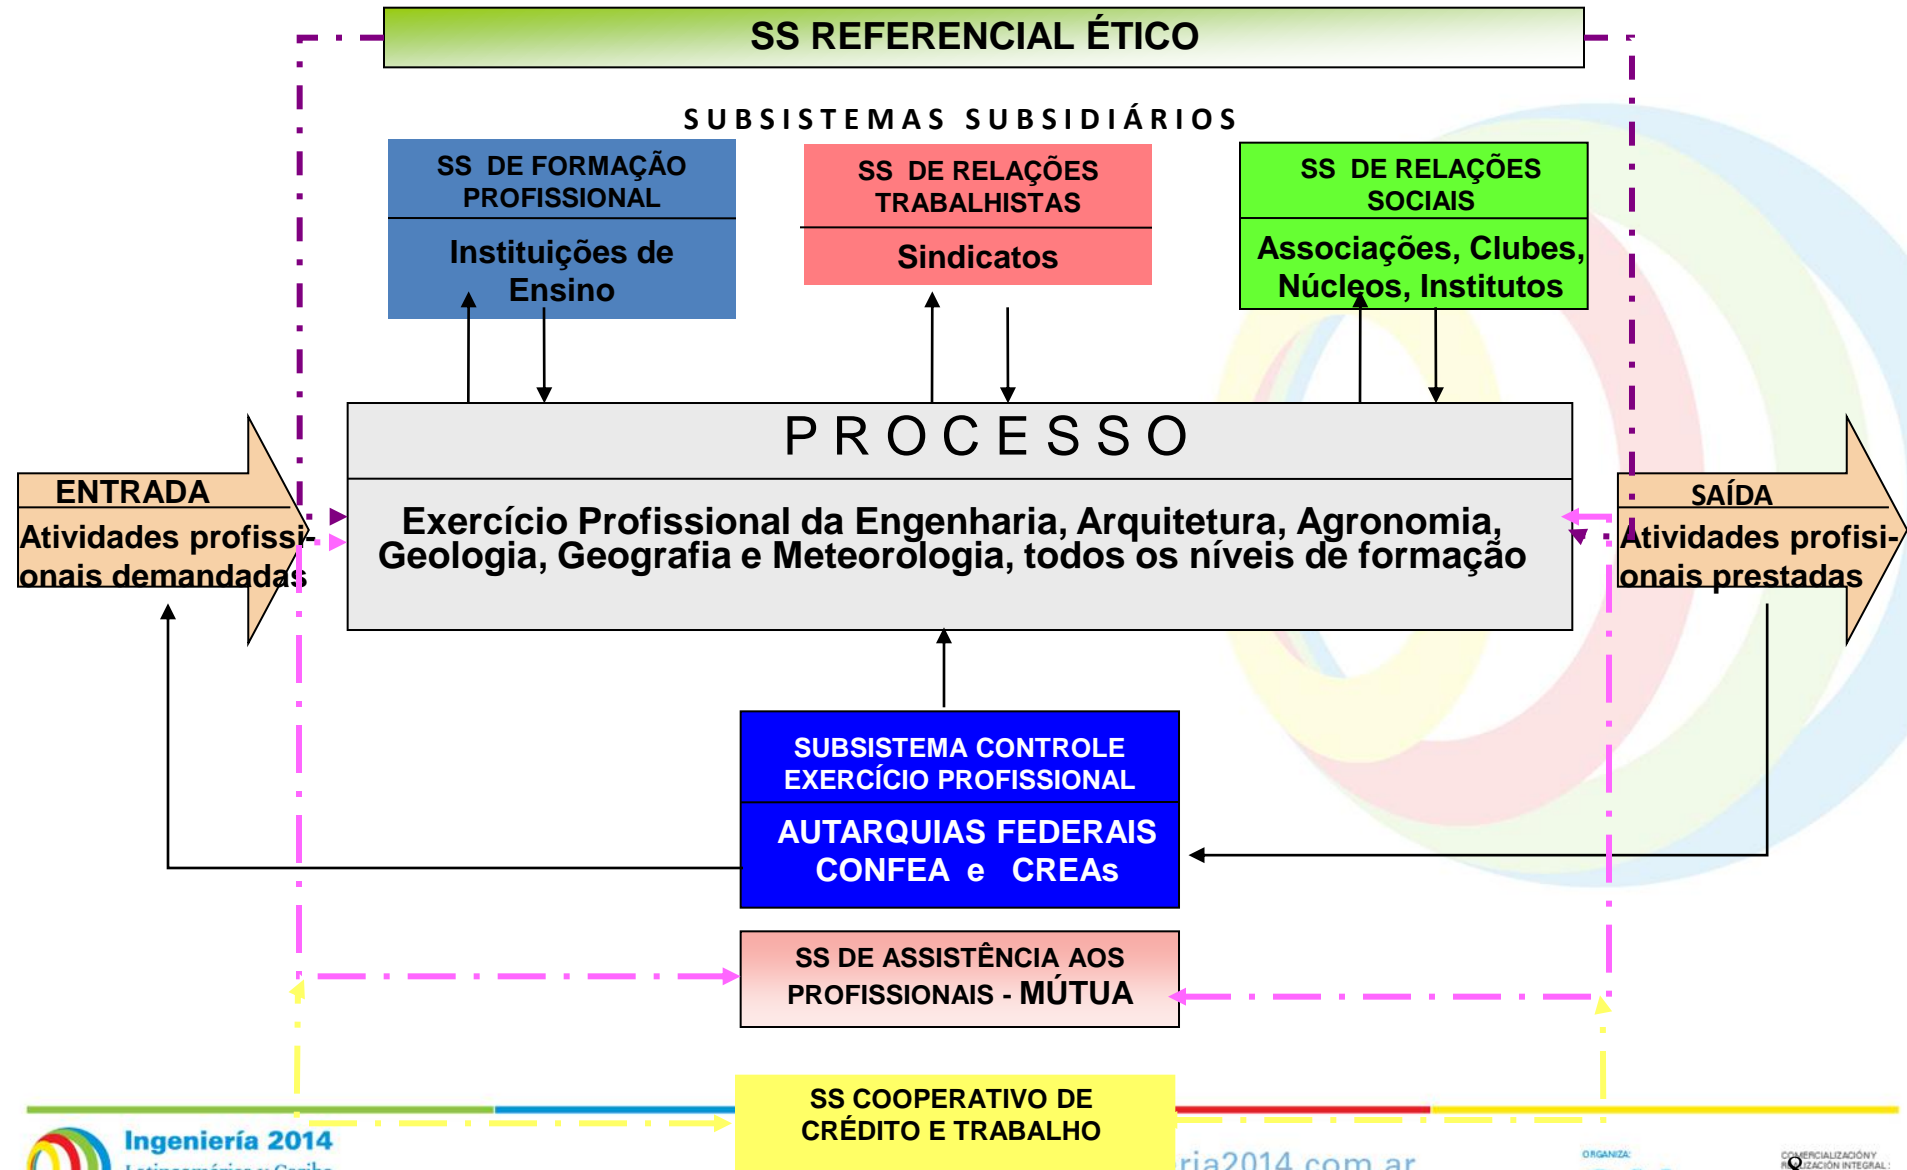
SS REFERENCIAL ÉTICO

SUBSISTEMAS SUBSIDIÁRIOS

SS DE FORMAÇÃO PROFISSIONAL

Instituições de Ensino

SS DE RELAÇÕES TRABALHISTAS

Sindicatos

SS DE RELAÇÕES SOCIAIS

Associações, Clubes, Núcleos, Institutos

PROCESSO

Exercício Profissional da Engenharia, Arquitetura, Agronomia, Geologia, Geografia e Meteorologia, todos os níveis de formação

ENTRADA

Atividades profissionais demandadas

SAÍDA

Atividades profisionais prestadas

SUBSISTEMA CONTROLE EXERCÍCIO PROFISSIONAL

AUTARQUIAS FEDERAIS CONFEA e CREAs

SS DE ASSISTÊNCIA AOS PROFISSIONAIS - MÚTUA

SS COOPERATIVO DE CRÉDITO E TRABALHO

Ingeniería 2014

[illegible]ria2014.com.ar

ORGANIZA:

COMERCIALIZACIÓN Y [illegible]IZACIÓN INTEGRAL: